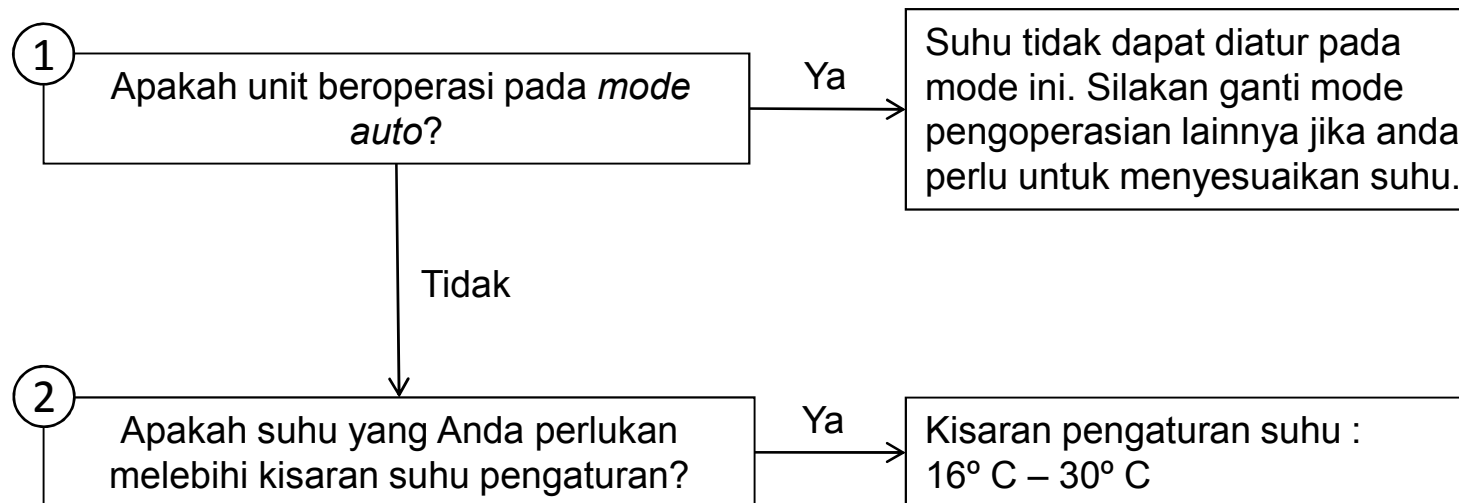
1

Apakah unit beroperasi pada *mode auto*?

Ya

Suhu tidak dapat diatur pada mode ini. Silakan ganti mode pengoperasian lainnya jika anda perlu untuk menyesuaikan suhu.

Tidak

2

Apakah suhu yang Anda perlukan melebihi kisaran suhu pengaturan?

Ya

Kisaran pengaturan suhu : 16º C – 30º C